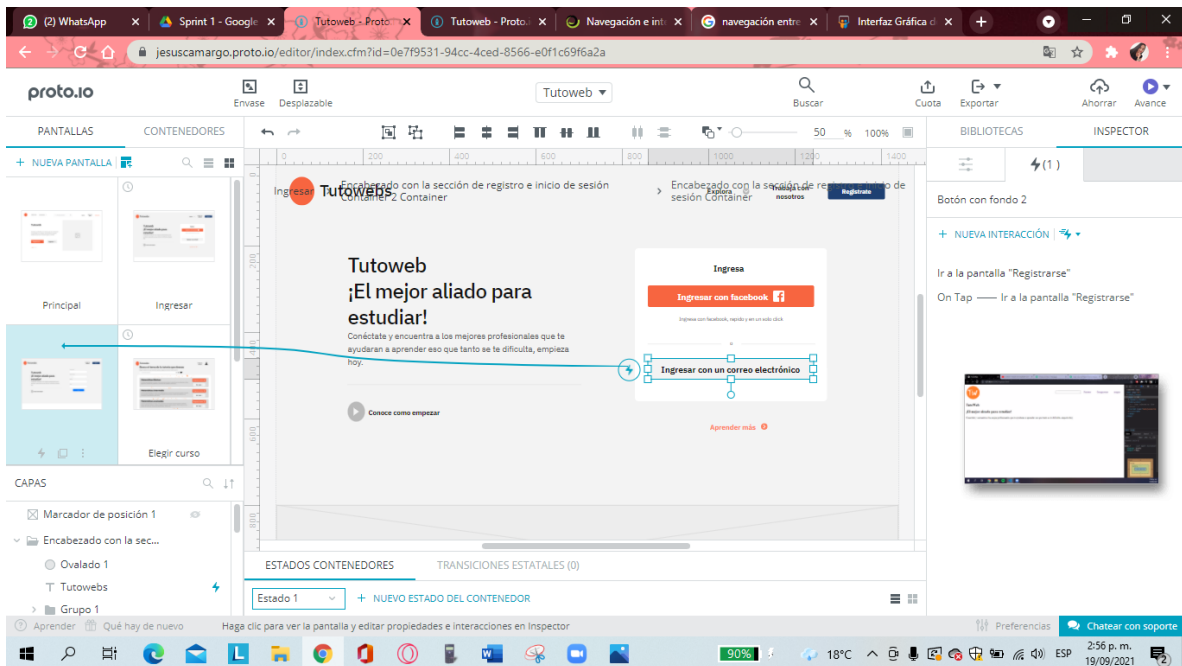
(2) WhatsApp
Sprint 1 - Google
Tutoweb - Proto
Tutoweb - Proto
Navegación e int
navegación entre
Interfaz Gráfica d

jesuscamargo.proto.io/editor/index.cfm?id=0e7f9531-94cc-4ced-8566-e0f1c69f6a2a

proto.io
Envase
Desplazable
Tutoweb
Buscar
Cuota
Exportar
Ahorrar
Avance

PANTALLAS
CONTENEDORES
+ NUEVA PANTALLA
Principal
Ingresar
Elegir curso

50 % 100%

Ingresar Tutowebs
Encabezado con la sección de registro e inicio de sesión Container 2 Container
Encabezado con la sección de registro e inicio de sesión Container
Explora
Trabaja con nosotros
Registrate

Tutoweb
¡El mejor aliado para estudiar!
Conéctate y encuentra a los mejores profesionales que te ayudaran a aprender eso que tanto se te dificulta, empieza hoy.
Conoce como empezar

Ingresa
Ingresar con facebook
Ingresa con facebook, rapido y en un solo click
o
Ingresar con un correo electrónico
Aprender más

BIBLIOTECAS
INSPECTOR
(1)
Botón con fondo 2
+ NUEVA INTERACCIÓN
Ir a la pantalla "Registrarse"
On Tap —— Ir a la pantalla "Registrarse"

CAPAS
Marcador de posición 1
Encabezado con la sec...
Ovalado 1
Tutowebs
Grupo 1

ESTADOS CONTENEDORES
TRANSICIONES ESTATALES (0)
Estado 1
+ NUEVO ESTADO DEL CONTENEDOR

Aprender
Qué hay de nuevo
Haga clic para ver la pantalla y editar propiedades e interacciones en Inspector
Preferencias
Chatear con soporte

90%
18°C
ESP
2:56 p. m.
19/09/2021
2